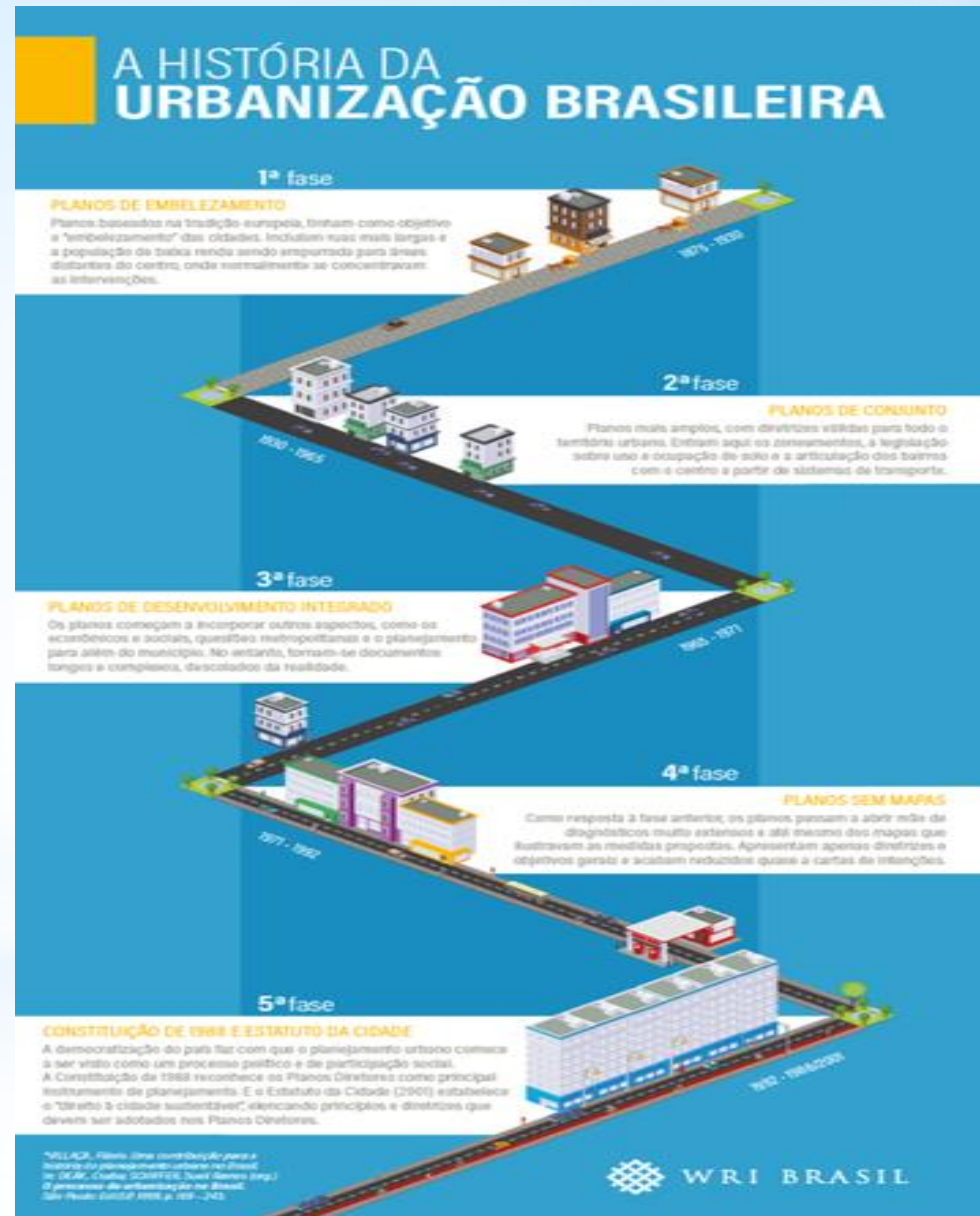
A HISTÓRIA DA
URBANIZAÇÃO BRASILEIRA

1ª fase

PLANOS DE EMBELEZAMENTO

Planos baseados na tradição europeia, tinham como objetivo o "embelezamento" das cidades. Incluíam ruas mais largas e a população de baixa renda sendo empurrada para áreas distantes do centro, onde normalmente se concentravam as intervenções.

1875 - 1930

2ª fase

PLANOS DE CONJUNTO

Planos mais amplos, com diretrizes válidas para todo o território urbano. Entram aqui os zoneamentos, a legislação sobre uso e ocupação do solo e a articulação dos bairros com o centro a partir de sistemas de transporte.

1930 - 1965

3ª fase

PLANOS DE DESENVOLVIMENTO INTEGRADO

Os planos começam a incorporar outros aspectos, como os econômicos e sociais, questões metropolitanas e o planejamento para além do município. No entanto, tornam-se documentos longos e complexos, descolados da realidade.

1965 - 1971

4ª fase

PLANOS SEM MAPAS

Como resposta à fase anterior, os planos passam a abrir mão de diagnósticos muito extensos e até mesmo dos mapas que ilustravam as medidas propostas. Apresentam apenas diretrizes e objetivos gerais e acabam reduzidos quase a cartas de intenções.

1971 - 1992

5ª fase

CONSTITUIÇÃO DE 1988 E ESTATUTO DA CIDADE

A democratização do país faz com que o planejamento urbano comece a ser visto como um processo político e de participação social. A Constituição de 1988 reconhece os Planos Diretores como principal instrumento de planejamento. E o Estatuto da Cidade (2001) estabelece o "direito à cidade sustentável", elencando princípios e diretrizes que devem ser adotados nos Planos Diretores.

1992 - 1988/2001

*VILLAÇA, Flávio. Uma contribuição para a história do planejamento urbano no Brasil. In: DEÁK, Csaba; SCHIFFER, Sueli Ramos (org.). O processo de urbanização no Brasil. São Paulo: EdUSP, 1999, p. 169 - 243.

WRI BRASIL